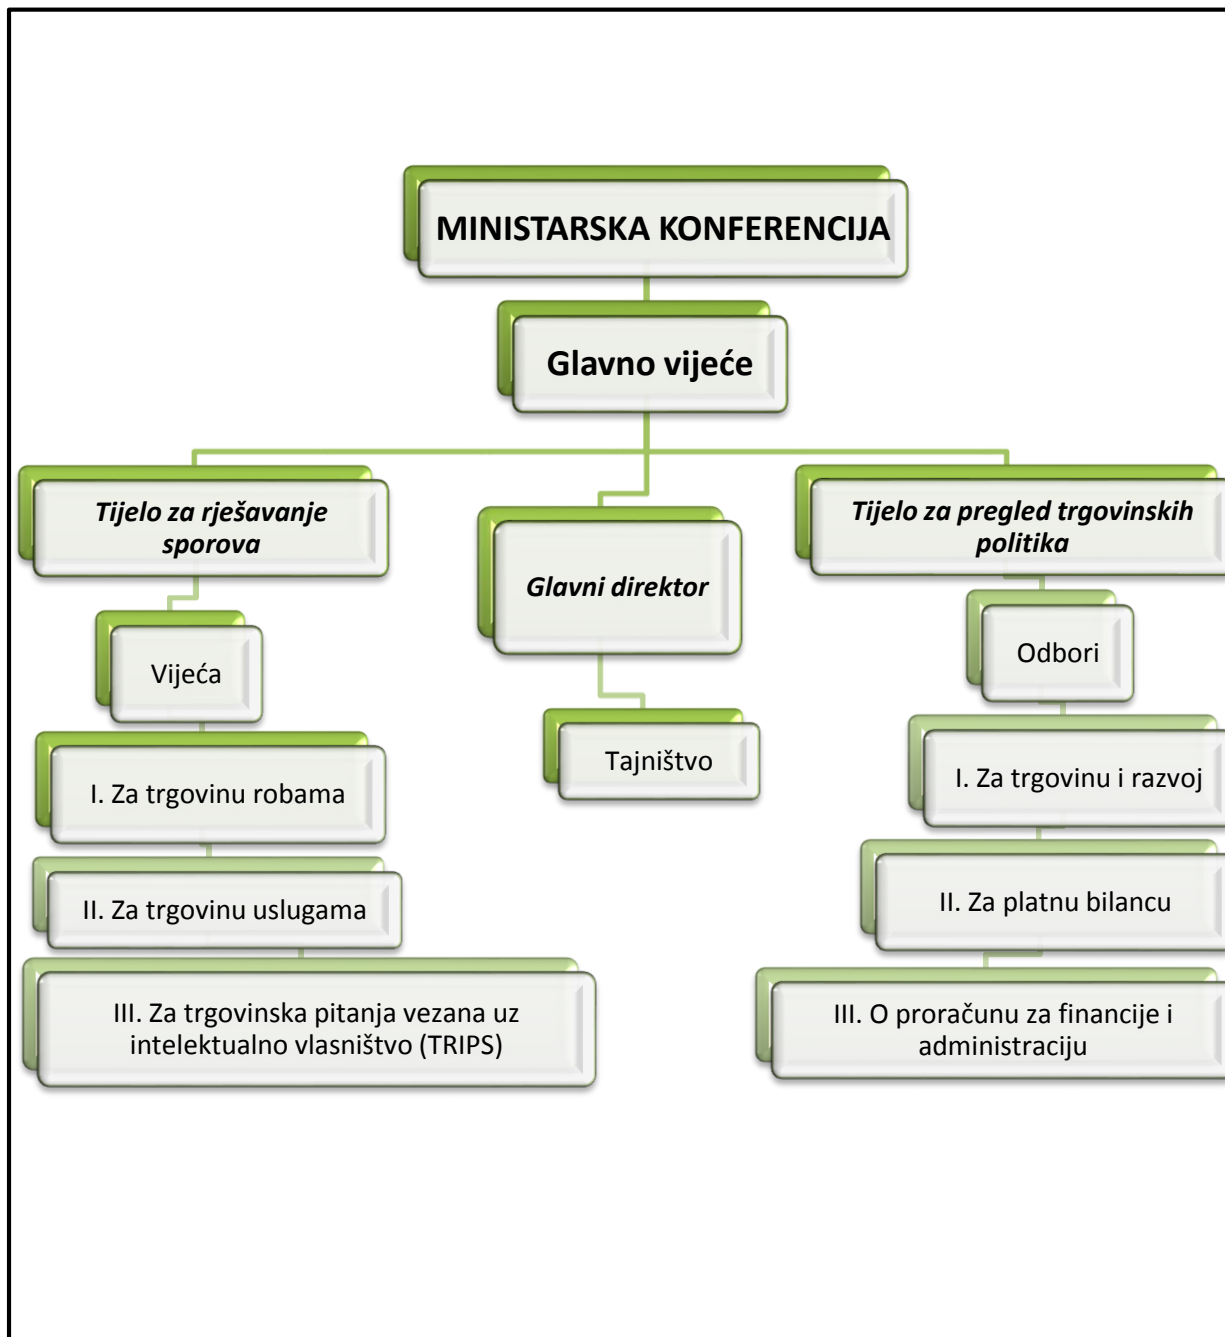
MINISTARSKA KONFERENCIJA

Glavno vijeće

Tijelo za rješavanje sporova

Glavni direktor

Tijelo za pregled trgovinskih politika

Vijeća

I. Za trgovinu robama

II. Za trgovinu uslugama

III. Za trgovinska pitanja vezana uz intelektualno vlasništvo (TRIPS)

Tajništvo

Odbori

I. Za trgovinu i razvoj

II. Za platnu bilancu

III. O proračunu za financije i administraciju